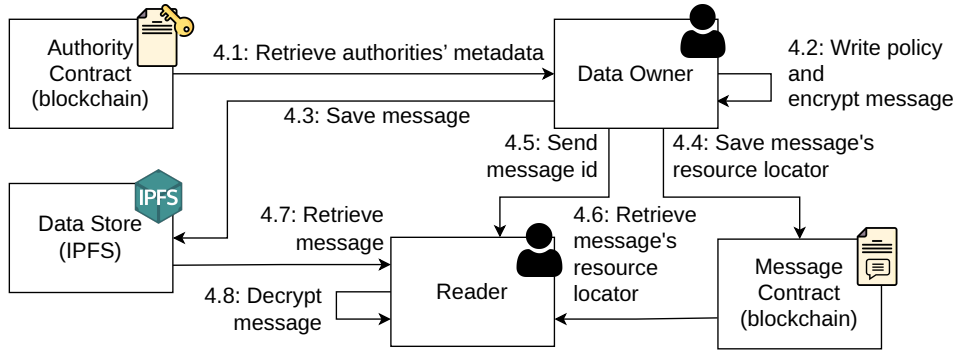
Authority Contract (blockchain)

4.1: Retrieve authorities' metadata

Data Owner

4.2: Write policy and encrypt message

4.3: Save message

4.5: Send message id

4.4: Save message's resource locator

IPFS

Data Store (IPFS)

4.7: Retrieve message

4.6: Retrieve message's resource locator

Reader

Message Contract (blockchain)

4.8: Decrypt message